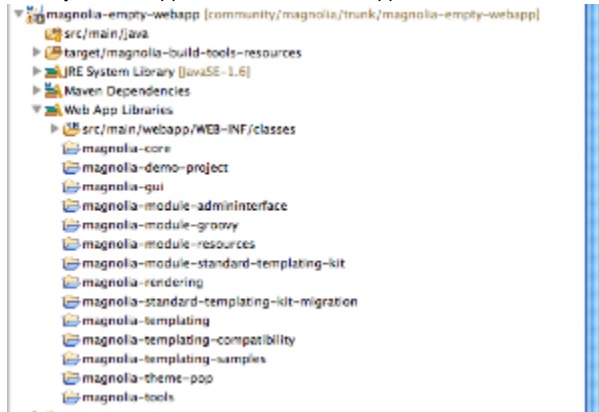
magnolia-empty-webapp [community/magnolia/trunk/magnolia-empty-webapp]
src/main/java
target/magnolia-build-tools-resources
JRE System Library [JavaSE-1.6]
Maven Dependencies
Web App Libraries
src/main/webapp/WEB-INF/classes
magnolia-core
magnolia-demo-project
magnolia-gui
magnolia-module-admininterface
magnolia-module-groovy
magnolia-module-resources
magnolia-module-standard-templating-kit
magnolia-rendering
magnolia-standard-templating-kit-migration
magnolia-templating
magnolia-templating-compatibility
magnolia-templating-samples
magnolia-theme-pop
magnolia-tools